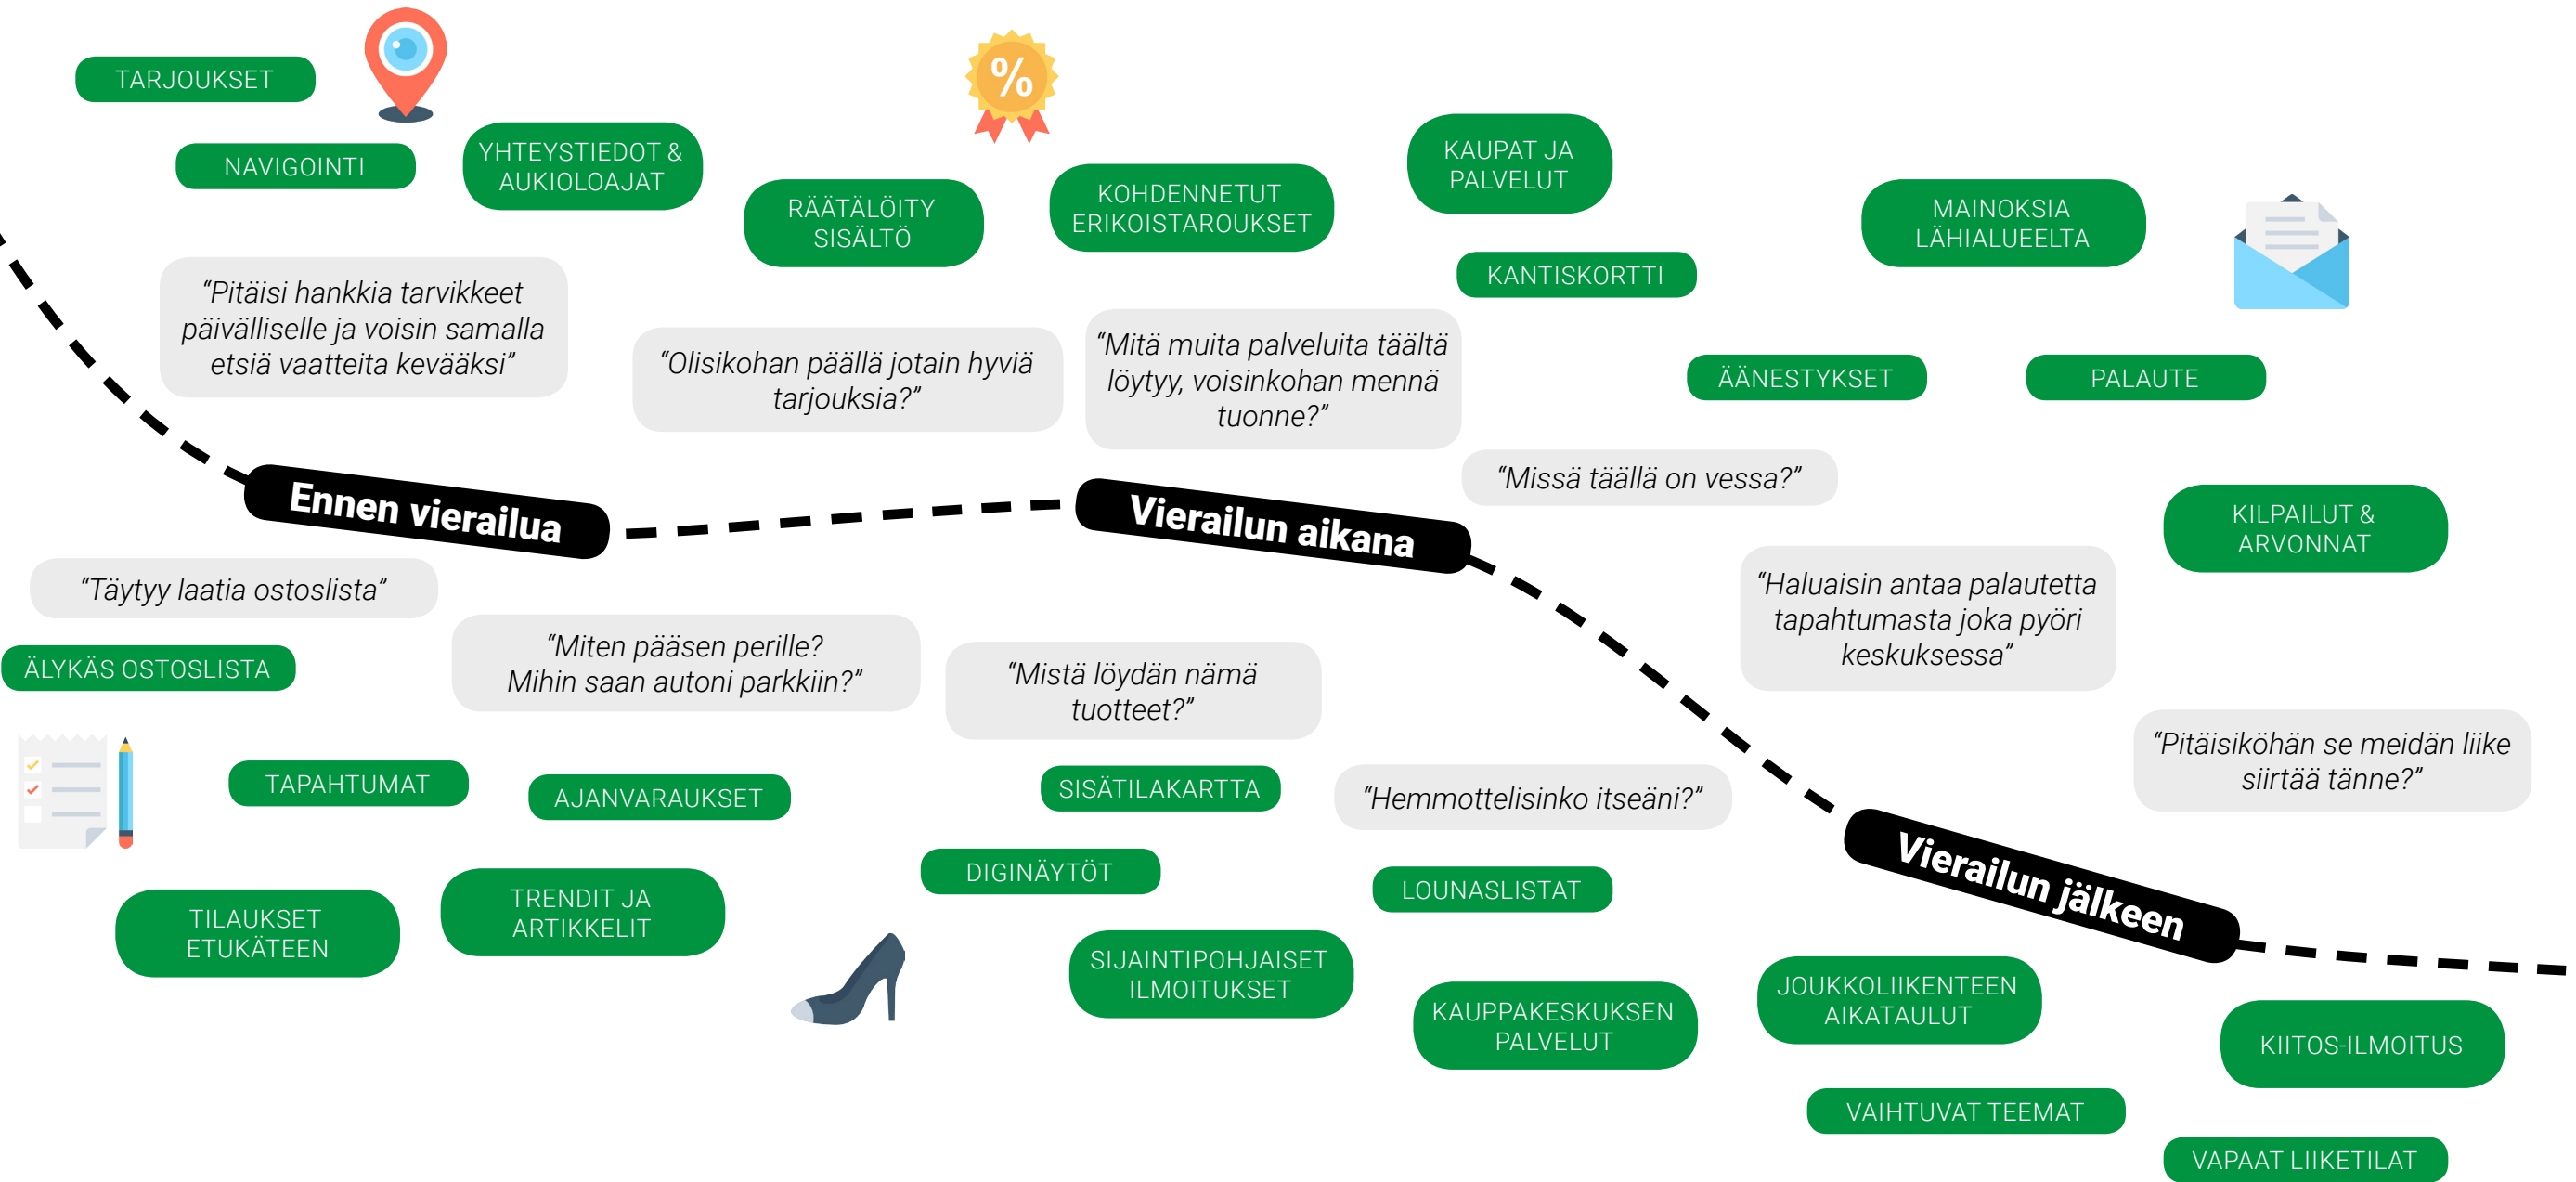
TARJOUKSET

NAVIGOINTI

YHTEYSTIEDOT & AUKIOLOAJAT

%

RÄÄTÄLÖITY SISÄLTÖ

KOHDENNETUT ERIKOISTARJOUKSET

KAUPAT JA PALVELUT

KANTISKORTTI

MAINOKSIA LÄHIALUEELTA

“Pitäisi hankkia tarvikkeet päivälliselle ja voisin samalla etsiä vaatteita kevääksi”

“Olisikohan päällä jotain hyviä tarjouksia?”

“Mitä muita palveluita täältä löytyy, voisinkohan mennä tuonne?”

ÄÄNESTYKSET

PALAUTE

“Missä täällä on vessa?”

Ennen vierailua

Vierailun aikana

KILPAILUT & ARVONNAT

“Täytyy laatia ostoslista”

“Haluaisin antaa palautetta tapahtumasta joka pyöri keskuksessa”

ÄLYKÄS OSTOSLISTA

“Miten pääsen perille? Mihin saan autoni parkkiin?”

“Mistä löydän nämä tuotteet?”

“Pitäisiköhän se meidän liike siirtää tänne?”

TAPAHTUMAT

AJANVARAUKSET

SISÄTILAKARTTA

“Hemmottelisinko itseäni?”

DIGINÄYTÖT

LOUNASLISTAT

Vierailun jälkeen

TILAUKSET ETUKÄTEEN

TRENDIT JA ARTIKKELIT

SIJAINTIPOHJAISET ILMOITUKSET

KAUPPAKESKUKSEN PALVELUT

JOUKKOLIIKENTEEN AIKATAULUT

KIITOS-ILMOITUS

VAIHTUVAT TEEMAT

VAPAAT LIIKETILAT